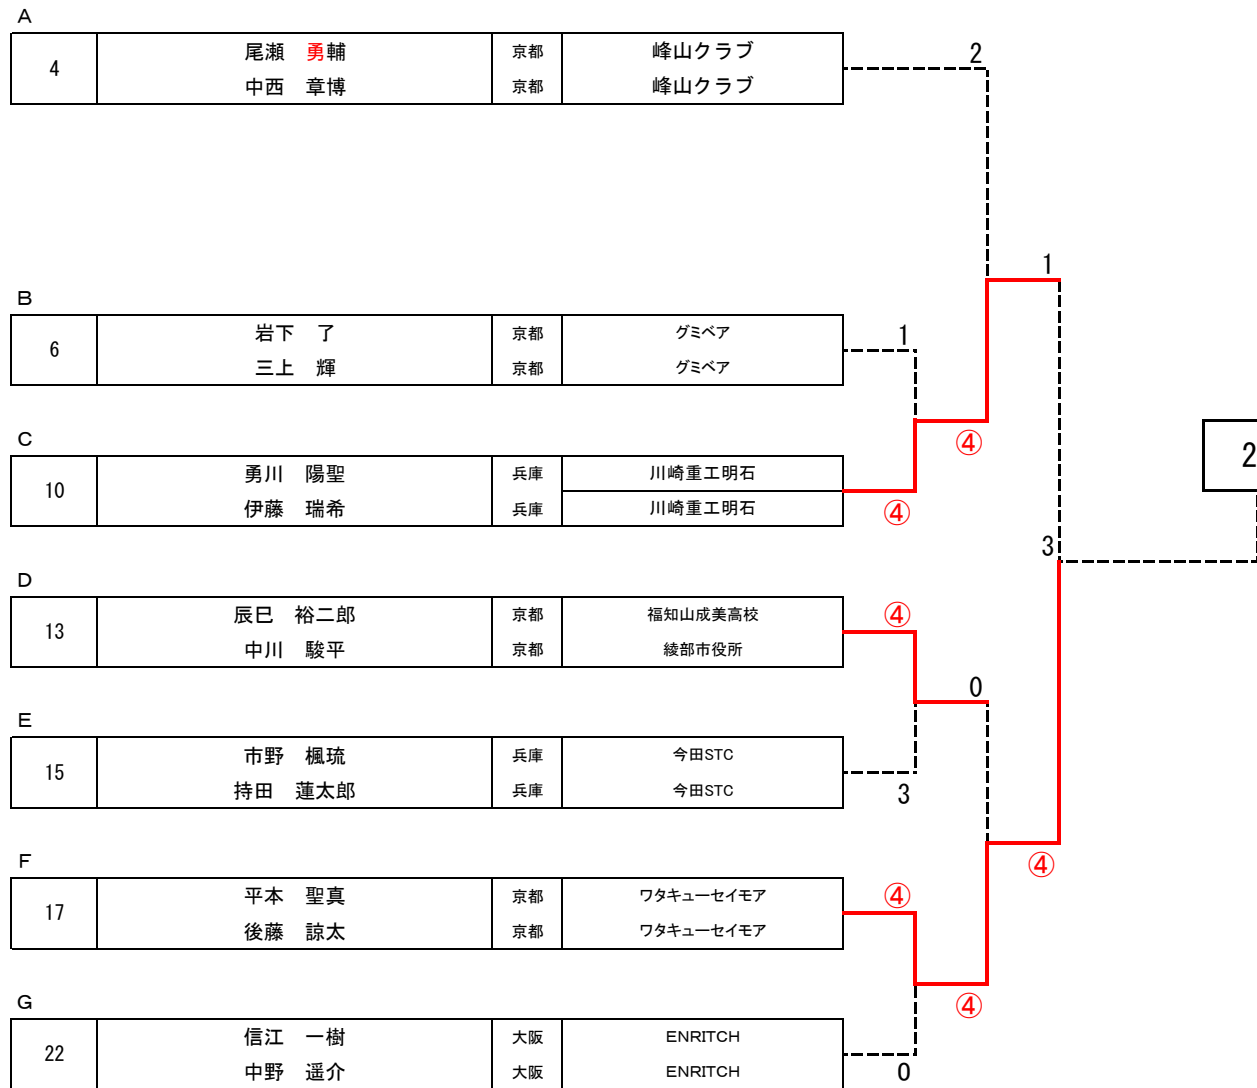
A

| 4 | 尾瀬　勇輔 | 京都 | 峰山クラブ |
|---|---|---|---|
| | 中西　章博 | 京都 | 峰山クラブ |

2

1

B

| 6 | 岩下　了 | 京都 | グミベア |
|---|---|---|---|
| | 三上　輝 | 京都 | グミベア |

1

C

| 10 | 勇川　陽聖 | 兵庫 | 川崎重工明石 |
|---|---|---|---|
| | 伊藤　瑞希 | 兵庫 | 川崎重工明石 |

④

④

2

3

D

| 13 | 辰巳　裕二郎 | 京都 | 福知山成美高校 |
|---|---|---|---|
| | 中川　駿平 | 京都 | 綾部市役所 |

④

0

E

| 15 | 市野　楓琉 | 兵庫 | 今田STC |
|---|---|---|---|
| | 持田　蓮太郎 | 兵庫 | 今田STC |

3

④

F

| 17 | 平本　聖真 | 京都 | ワタキューセイモア |
|---|---|---|---|
| | 後藤　諒太 | 京都 | ワタキューセイモア |

④

④

G

| 22 | 信江　一樹 | 大阪 | ENRITCH |
|---|---|---|---|
| | 中野　遥介 | 大阪 | ENRITCH |

0